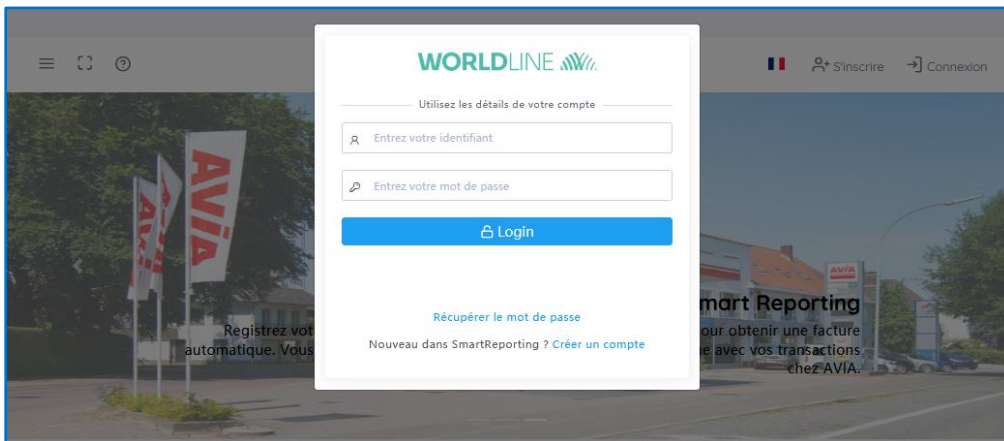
S'inscrire Connexion

WORLDLINE

Utilisez les détails de votre compte

Entrez votre identifiant

Entrez votre mot de passe

Login

Récupérer le mot de passe

Nouveau dans SmartReporting ? Créer un compte

AVIA

mart Reporting

Registrez vot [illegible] our obtenir une facture automatique. Vous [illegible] e avec vos transactions chez AVIA.